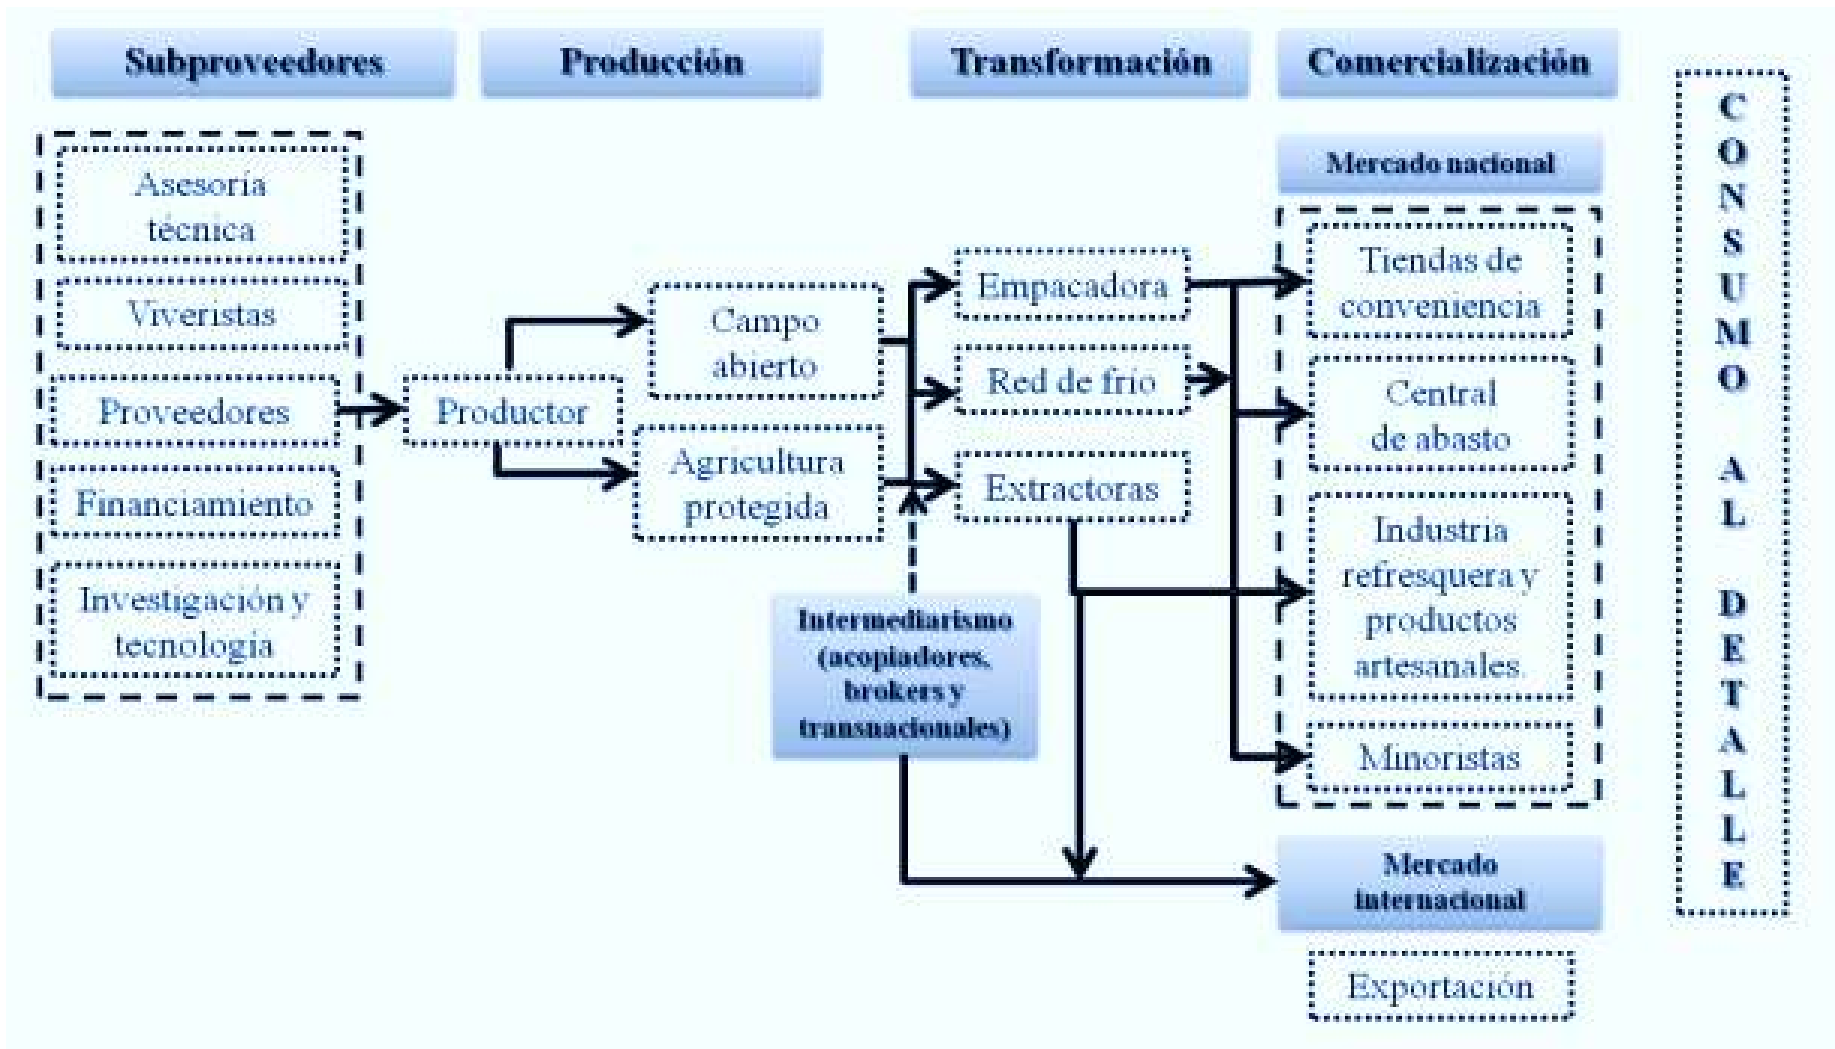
Subproveedores

Producción

Transformación

Comercialización

Asesoría técnica

Viveristas

Proveedores

Financiamiento

Investigación y tecnología

Productor

Campo abierto

Agricultura protegida

Empacadora

Red de frío

Extractoras

Intermediarismo (acopiadores, brokers y transnacionales)

Mercado nacional

Tiendas de conveniencia

Central de abasto

Industria refresquera y productos artesanales

Minoristas

Mercado internacional

Exportación

CONSUMO AL DETALLE